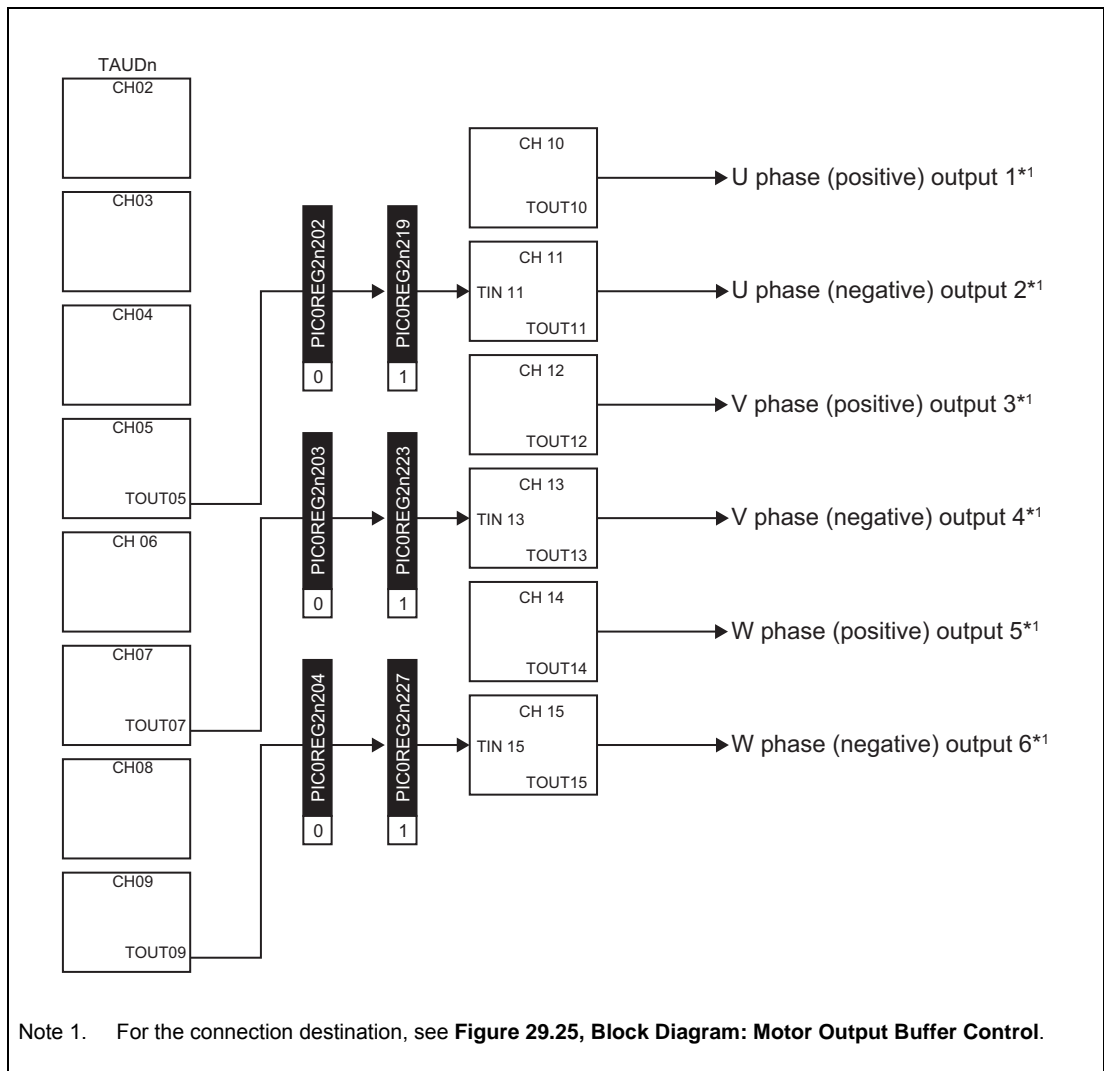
TAUDn

CH02

CH03

CH04

CH05

TOUT05

CH 06

CH07

TOUT07

CH08

CH09

TOUT09

PIC0REG2n202

0

PIC0REG2n219

1

PIC0REG2n203

0

PIC0REG2n223

1

PIC0REG2n204

0

PIC0REG2n227

1

CH 10

TOUT10

U phase (positive) output 1*1

CH 11

TIN 11

TOUT11

U phase (negative) output 2*1

CH 12

TOUT12

V phase (positive) output 3*1

CH 13

TIN 13

TOUT13

V phase (negative) output 4*1

CH 14

TOUT14

W phase (positive) output 5*1

CH 15

TIN 15

TOUT15

W phase (negative) output 6*1

Note 1. For the connection destination, see **Figure 29.25, Block Diagram: Motor Output Buffer Control**.